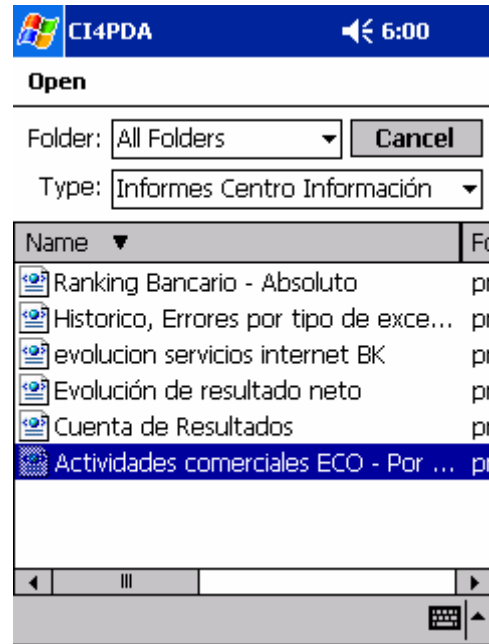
CI4PDA 6:00

Open

Folder: All Folders Cancel

Type: Informes Centro Información

| Name ▼ | Fo |
|---|---|
| Ranking Bancario - Absoluto | pr |
| Historico, Errores por tipo de exce... | pr |
| evolucion servicios internet BK | pr |
| Evolución de resultado neto | pr |
| Cuenta de Resultados | pr |
| Actividades comerciales ECO - Por ... | pr |